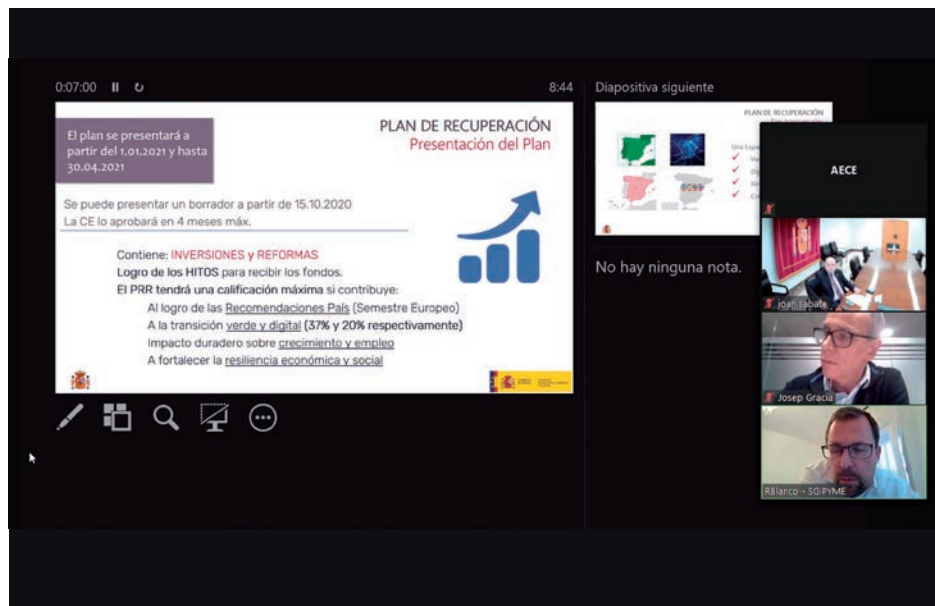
0:07:00

8:44

Diapositiva siguiente

El plan se presentará a partir del 1.01.2021 y hasta 30.04.2021

PLAN DE RECUPERACIÓN
Presentación del Plan

Se puede presentar un borrador a partir de 15.10.2020
La CE lo aprobará en 4 meses máx.

Contiene: INVERSIONES y REFORMAS
Logro de los HITOS para recibir los fondos.
El PRR tendrá una calificación máxima si contribuye:
Al logro de las Recomendaciones País (Semestre Europeo)
A la transición verde y digital (37% y 20% respectivamente)
Impacto duradero sobre crecimiento y empleo
A fortalecer la resiliencia económica y social

PLAN DE RECUPERACIÓN

No hay ninguna nota.

AECE

Joan Sabaté

Josep Gracia

RBlanco - SGIPYME